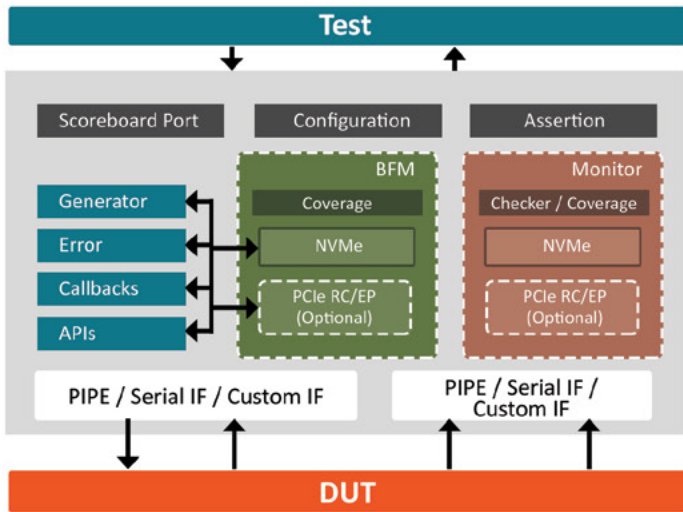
Test

Scoreboard Port

Configuration

Assertion

BFM

Coverage

NVMe

PCIe RC/EP (Optional)

Monitor

Checker / Coverage

NVMe

PCIe RC/EP (Optional)

Generator

Error

Callbacks

APIs

PIPE / Serial IF / Custom IF

PIPE / Serial IF / Custom IF

DUT